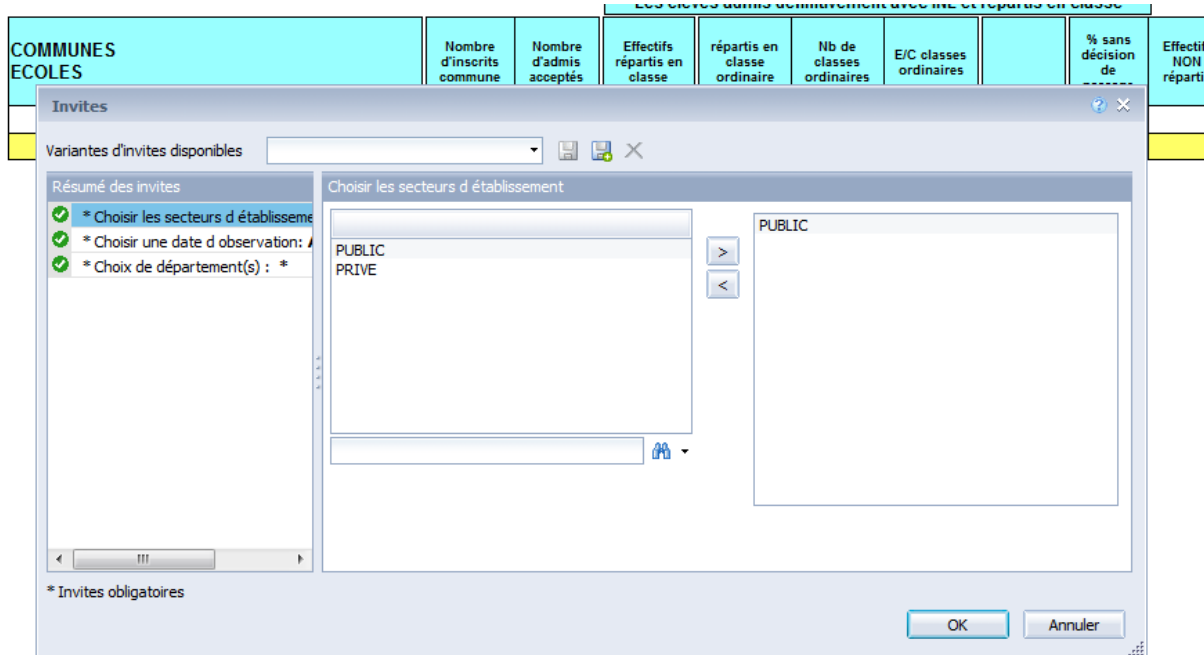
Les élèves admis définitivement avec INE et répartis en classe

| COMMUNES ECOLES | Nombre d'inscrits commune | Nombre d'admis acceptés | Effectifs répartis en classe | répartis en classe ordinaire | Nb de classes ordinaires | E/C classes ordinaires | | % sans décision de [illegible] | Effectif NON réparti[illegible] |
|---|---|---|---|---|---|---|---|---|---|

Invites

Variantes d'invites disponibles

Résumé des invites
* Choisir les secteurs d établisseme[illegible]
* Choisir une date d observation: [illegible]
* Choix de département(s) : *

Choisir les secteurs d établissement

PUBLIC
PRIVE

>
<

PUBLIC

* Invites obligatoires

OK
Annuler